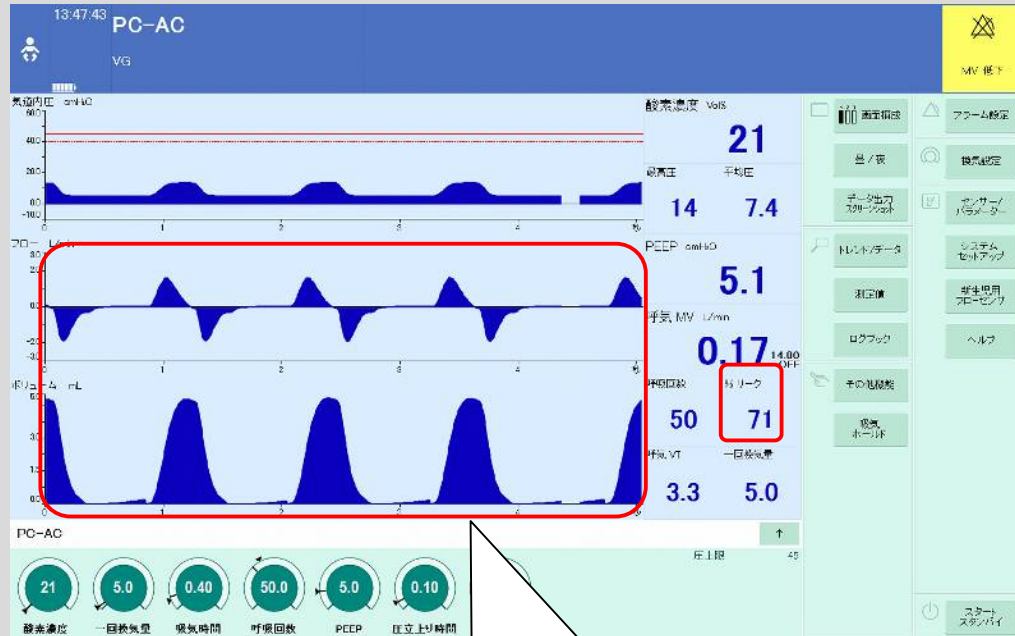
13:47:43 PC-AC
VG

MV 低下

気道内圧 cmH₂O
60
40
20
0
-10
0 1 2 3 4 5

フロー L/min
0 1 2 3 4 5

ボリューム mL
0 1 2 3 4 5

酸素濃度 Vol%
21
最高圧 平均圧
14 7.4
PEEP cmH₂O
5.1
呼気 MV L/min
0.17 14.00 OFF
呼吸回数 % リーク
50 71
呼気 VT 一回換気量
3.3 5.0

画面構成
昼/夜
データ出力 スクリーンショット
トレンド/データ
測定値
ログブック
その他機能
吸気 ホールド

アラーム設定
換気設定
センサー/パラメーター
システム セットアップ
新生児用 フローセンサ
ヘルプ
スタート スタンバイ

PC-AC
圧上限 45

21 酸素濃度
5.0 一回換気量
0.40 吸気時間
50.0 呼吸回数
5.0 PEEP
0.10 圧立上り時間